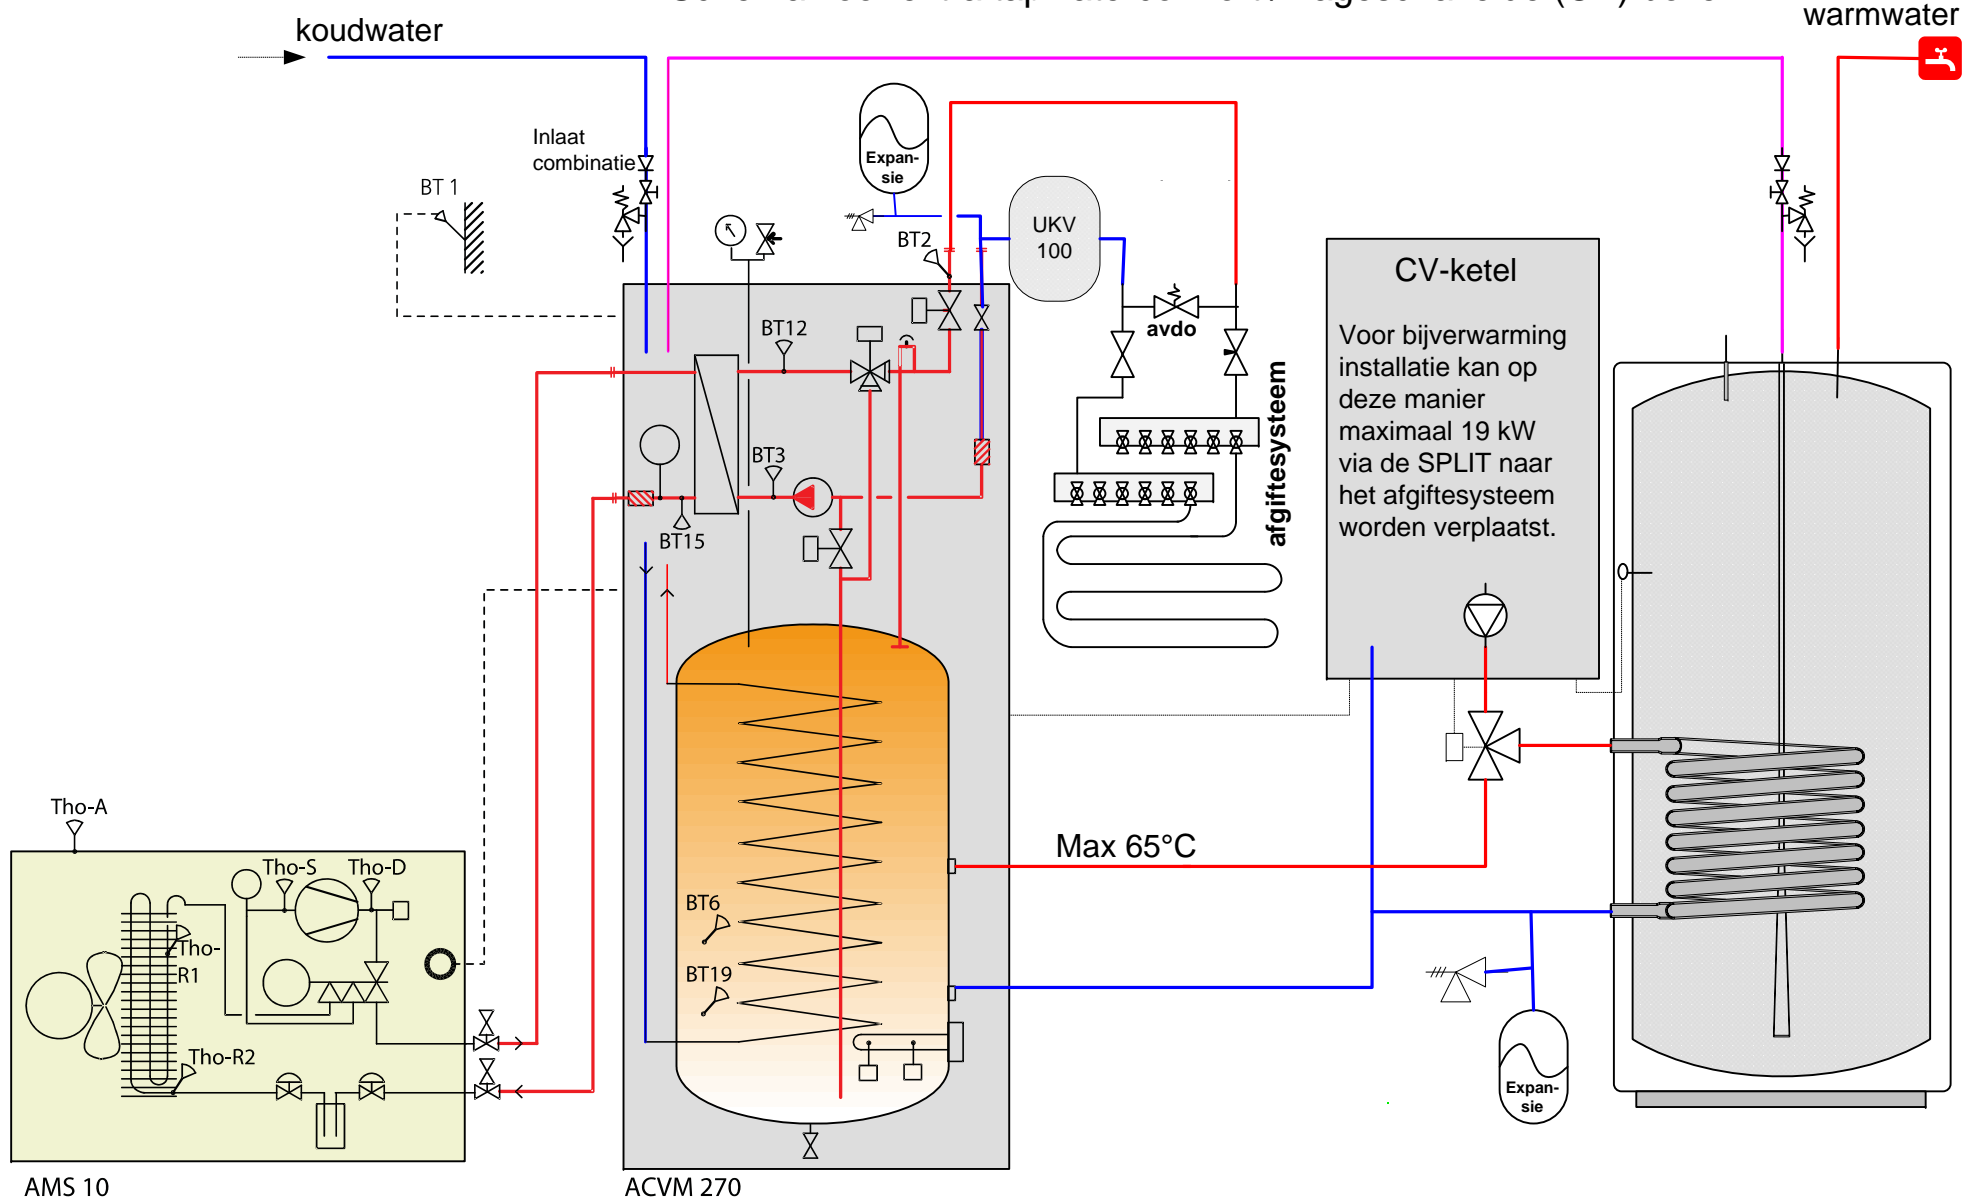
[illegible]

koudwater

warmwater

Inlaat combinatie

BT 1

Expan- sie

BT2

UKV 100

avdo

BT12

BT3

BT15

afgiftesysteem

CV-ketel

Voor bijverwarming installatie kan op deze manier maximaal 19 kW via de SPLIT naar het afgiftesysteem worden verplaatst.

Max 65°C

BT6

BT19

Tho-A

Tho-S

Tho-D

Tho- R1

Tho-R2

Expan- sie

AMS 10

ACVM 270